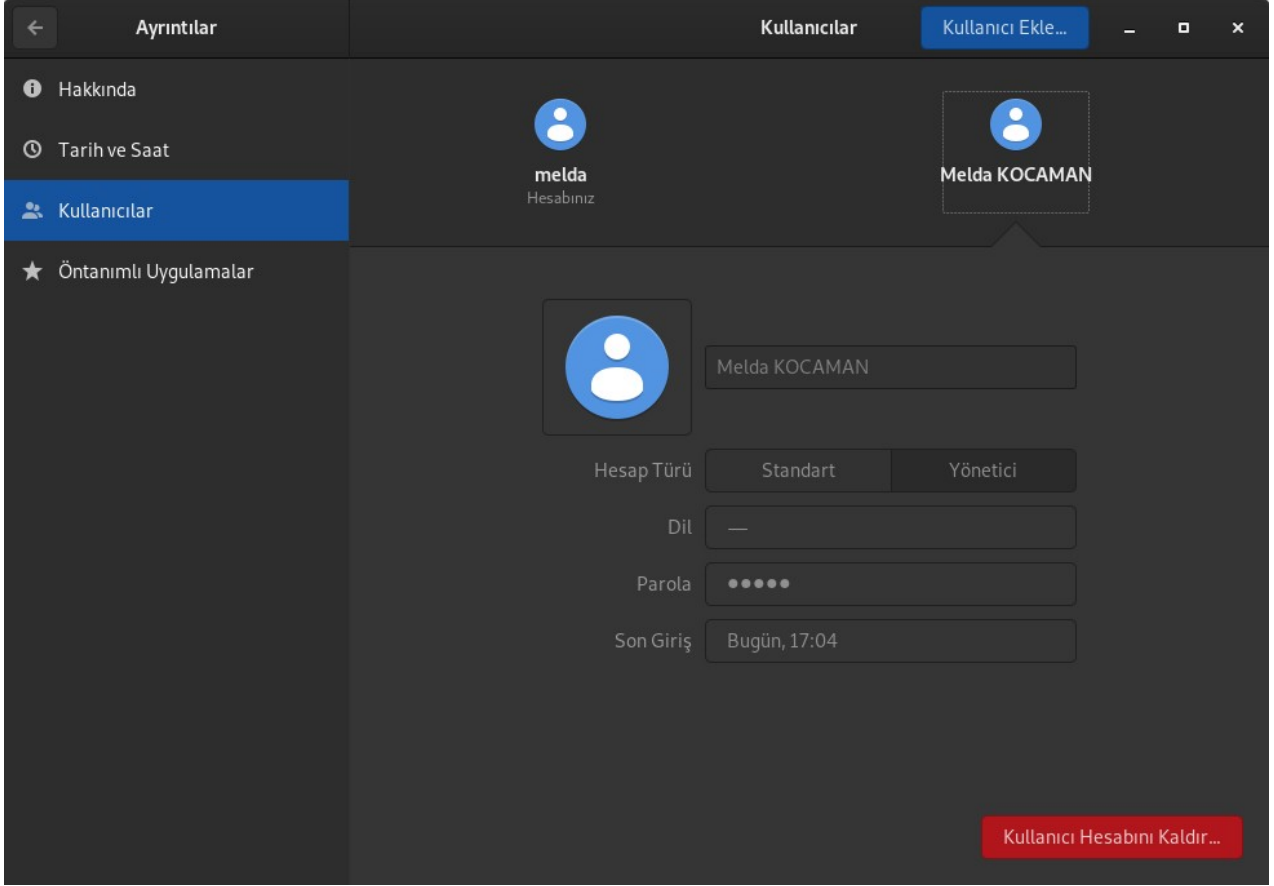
Ayrıntılar

Kullanıcılar

Kullanıcı Ekle...

Hakkında

Tarih ve Saat

Kullanıcılar

Öntanımlı Uygulamalar

melda
Hesabınız

Melda KOCAMAN

Melda KOCAMAN

Hesap Türü | Standart | Yönetici

Dil | —

Parola | ●●●●●

Son Giriş | Bugün, 17:04

Kullanıcı Hesabını Kaldır...